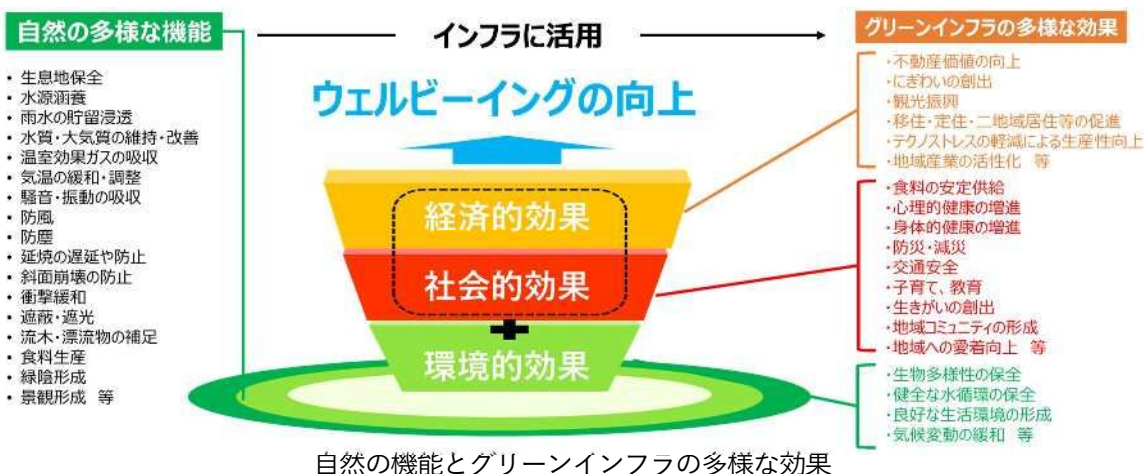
自然の多様な機能

インフラに活用

グリーンインフラの多様な効果

・生息地保全
・水源涵養
・雨水の貯留浸透
・水質・大気質の維持・改善
・温室効果ガスの吸収
・気温の緩和・調整
・騒音・振動の吸収
・防風
・防塵
・延焼の遅延や防止
・斜面崩壊の防止
・衝撃緩和
・遮蔽・遮光
・流木・漂流物の補足
・食料生産
・緑陰形成
・景観形成 等

ウェルビーイングの向上

経済的効果

社会的効果

環境的効果

・不動産価値の向上
・にぎわいの創出
・観光振興
・移住・定住・二地域居住等の促進
・テクノストレスの軽減による生産性向上
・地域産業の活性化 等

・食料の安定供給
・心理的健康の増進
・身体的健康の増進
・防災・減災
・交通安全
・子育て、教育
・生きがいの創出
・地域コミュニティの形成
・地域への愛着向上 等

・生物多様性の保全
・健全な水循環の保全
・良好な生活環境の形成
・気候変動の緩和 等

自然の機能とグリーンインフラの多様な効果